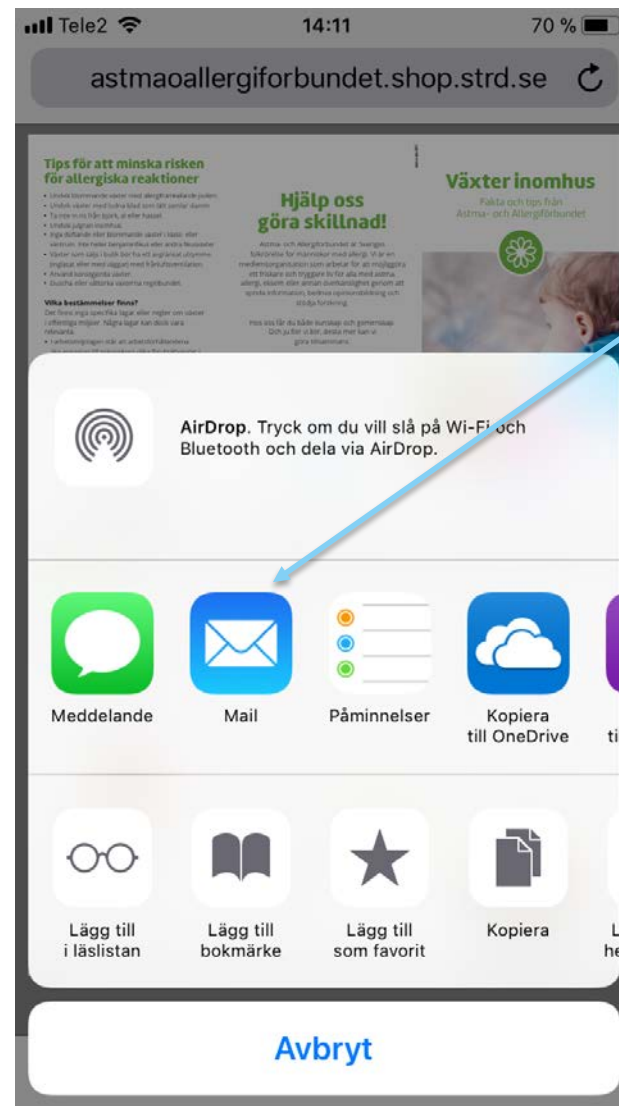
Tele2 14:11 70 %

astmaoallergiforbundet.shop.strd.se

Tips för att minska risken för allergiska reaktioner

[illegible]

Vilka bestämmelser finns?

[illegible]

Hjälp oss göra skillnad!

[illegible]

Växter inomhus

Fakta och tips från Astma- och Allergiförbundet

AirDrop. Tryck om du vill slå på Wi-Fi och Bluetooth och dela via AirDrop.

Meddelande

Mail

Påminnelser

Kopiera till OneDrive

ti

Lägg till i läslistan

Lägg till bokmärke

Lägg till som favorit

Kopiera

L he

Avbryt